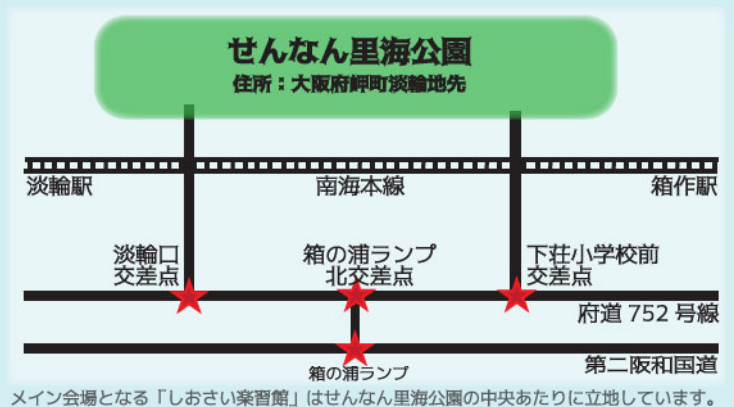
せんなん里海公園
住所：大阪府岬町淡輪地先

淡輪駅
南海本線
箱作駅

淡輪口
交差点

箱の浦ランプ
北交差点

下荘小学校前
交差点

府道 752 号線

箱の浦ランプ

第二阪和国道

メイン会場となる「しおさい楽習館」はせんなん里海公園の中央あたりに立地しています。